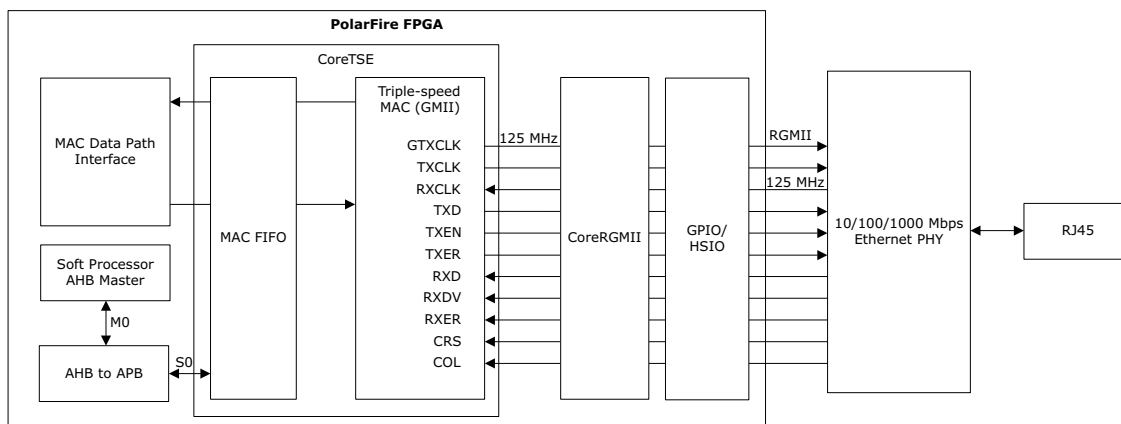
PolarFire FPGA

CoreTSE

MAC Data Path Interface

MAC FIFO

Triple-speed MAC (GMII)

GTXCLK
TXCLK
RXCLK
TXD
TXEN
TXER
RXD
RXDV
RXER
CRS
COL

125 MHz

CoreRGMII

GPIO/ HSIO

RGMII

125 MHz

10/100/1000 Mbps Ethernet PHY

RJ45

Soft Processor AHB Master

M0

AHB to APB

S0